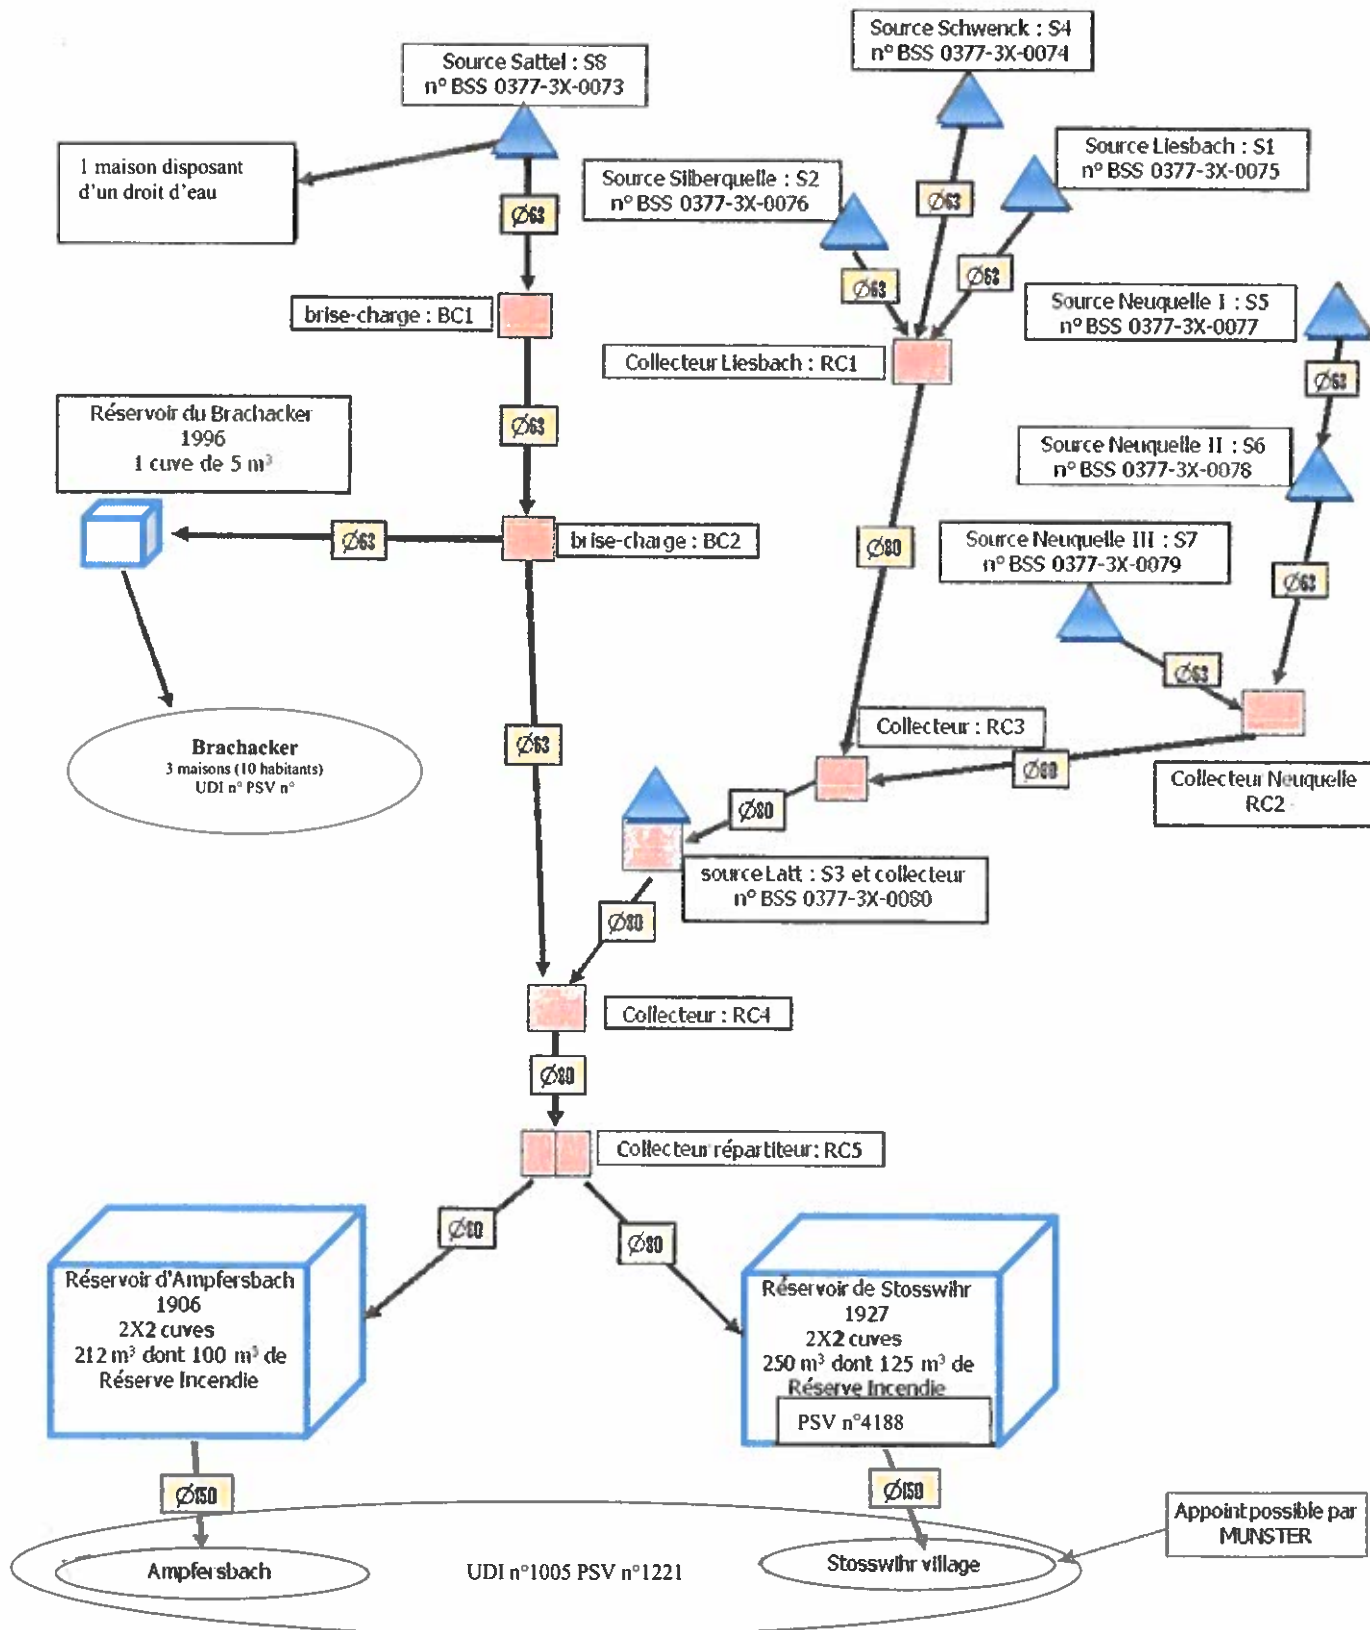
Source Schwenck : S4
n° BSS 0377-3X-0074

Source Sattel : S8
n° BSS 0377-3X-0073

Source Liesbach : S1
n° BSS 0377-3X-0075

1 maison disposant d'un droit d'eau

Source Silberquelle : S2
n° BSS 0377-3X-0076

Ø63

Ø63

Ø63

Ø63

brise-charge : BC1

Source Neuquelle I : S5
n° BSS 0377-3X-0077

Collecteur Liesbach : RC1

Ø63

Réservoir du Brachacker
1996
1 cuve de 5 m³

Ø63

Source Neuquelle II : S6
n° BSS 0377-3X-0078

Ø63

brise-charge : BC2

Ø80

Source Neuquelle III : S7
n° BSS 0377-3X-0079

Ø63

Ø63

Ø63

Brachacker
3 maisons (10 habitants)
UDI n° PSV n°

Collecteur : RC3

Ø80

Collecteur Neuquelle
RC2

Ø80

source Latt : S3 et collecteur
n° BSS 0377-3X-0080

Ø80

Collecteur : RC4

Ø80

Collecteur répartiteur: RC5

Ø80

Ø80

Réservoir d'Ampfersbach
1906
2X2 cuves
212 m³ dont 100 m³ de Réserve Incendie

Réservoir de Stosswihr
1927
2X2 cuves
250 m³ dont 125 m³ de Réserve Incendie

PSV n°4188

Ø150

Ø150

Appoint possible par MUNSTER

Ampfersbach

UDI n°1005 PSV n°1221

Stosswihr village